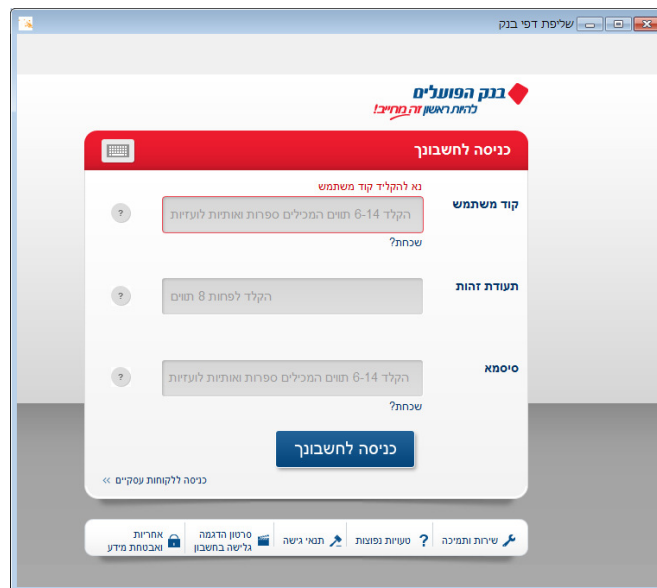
שליפת דפי בנק

בנק הפועלים
להיות ראשון זה מחייב!

כניסה לחשבונך

נא להקליד קוד משתמש
קוד משתמש
הקלד 6-14 תווים המכילים ספרות ואותיות לועזיות
?
שכחת?

תעודת זהות
הקלד לפחות 8 תווים
?

סיסמא
הקלד 6-14 תווים המכילים ספרות ואותיות לועזיות
?
שכחת?

כניסה לחשבונך

כניסה ללקוחות עסקיים »

שירות ותמיכה
טעויות נפוצות
תנאי גישה
סרטון הדגמה גלישה בחשבון
אחריות ואבטחת מידע